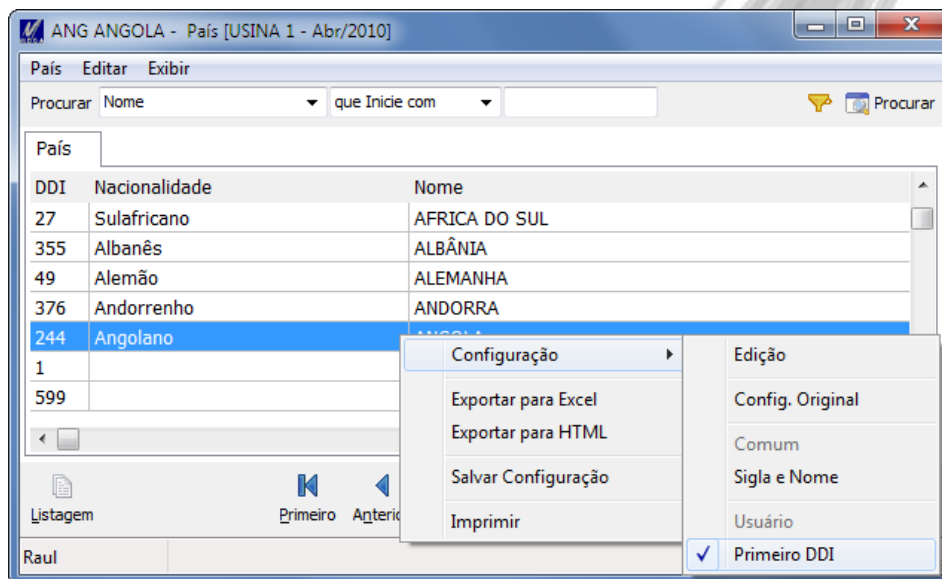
ANG ANGOLA - País [USINA 1 - Abr/2010]

País Editar Exibir

Procurar Nome que Inicie com Procurar

País

| DDI | Nacionalidade | Nome |
|---|---|---|
| 27 | Sulafricano | AFRICA DO SUL |
| 355 | Albanês | ALBÂNIA |
| 49 | Alemão | ALEMANHA |
| 376 | Andorrenho | ANDORRA |
| 244 | Angolano | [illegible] |
| 1 | | |
| 599 | | |

Configuração
Exportar para Excel
Exportar para HTML
Salvar Configuração
Imprimir

Edição
Config. Original
Comum
Sigla e Nome
Usuário
✓ Primeiro DDI

Listagem Primeiro Anterio

Raul